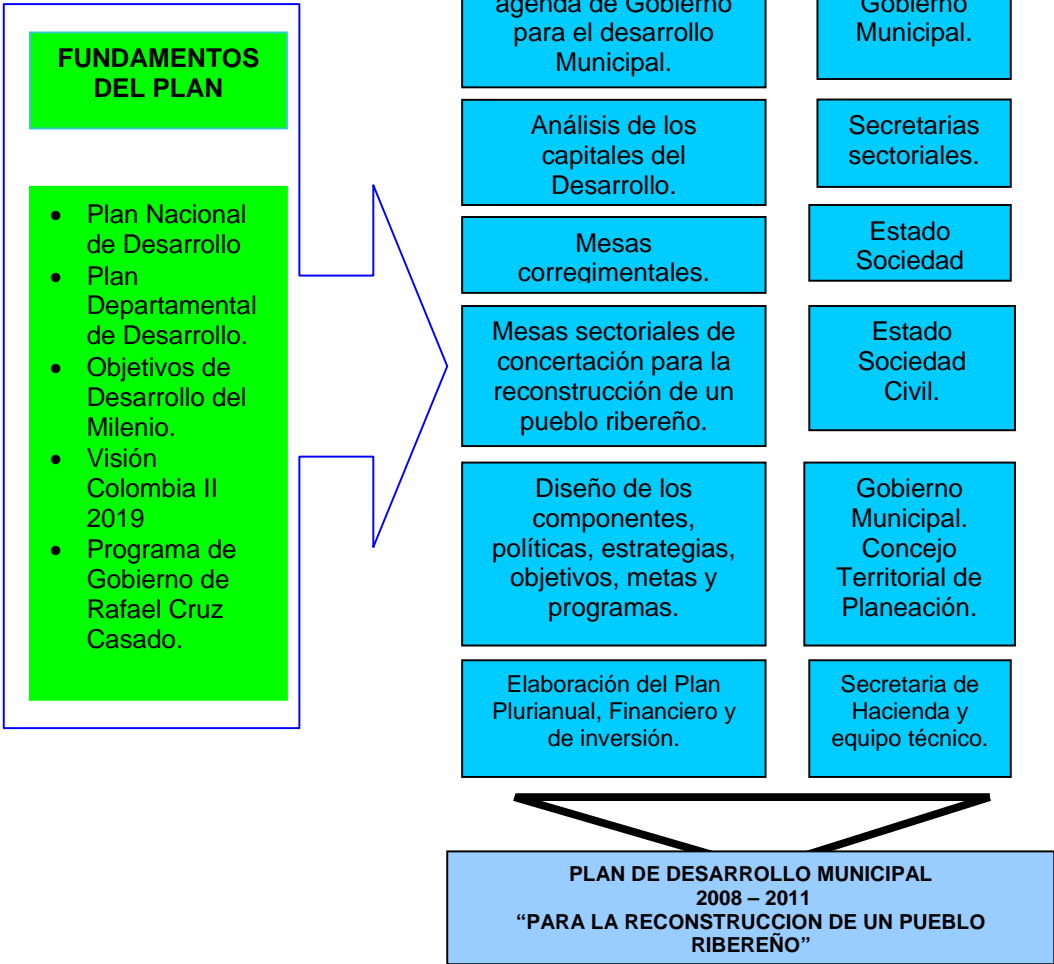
FUNDAMENTOS DEL PLAN

- Plan Nacional de Desarrollo
- Plan Departamental de Desarrollo.
- Objetivos de Desarrollo del Milenio.
- Visión Colombia II 2019
- Programa de Gobierno de Rafael Cruz Casado.

agenda de Gobierno para el desarrollo Municipal.

Gobierno Municipal.

Análisis de los capitales del Desarrollo.

Secretarias sectoriales.

Mesas corregimentales.

Estado Sociedad

Mesas sectoriales de concertación para la reconstrucción de un pueblo ribereño.

Estado Sociedad Civil.

Diseño de los componentes, políticas, estrategias, objetivos, metas y programas.

Gobierno Municipal. Concejo Territorial de Planeación.

Elaboración del Plan Plurianual, Financiero y de inversión.

Secretaria de Hacienda y equipo técnico.

PLAN DE DESARROLLO MUNICIPAL
2008 – 2011
“PARA LA RECONSTRUCCION DE UN PUEBLO RIBEREÑO”